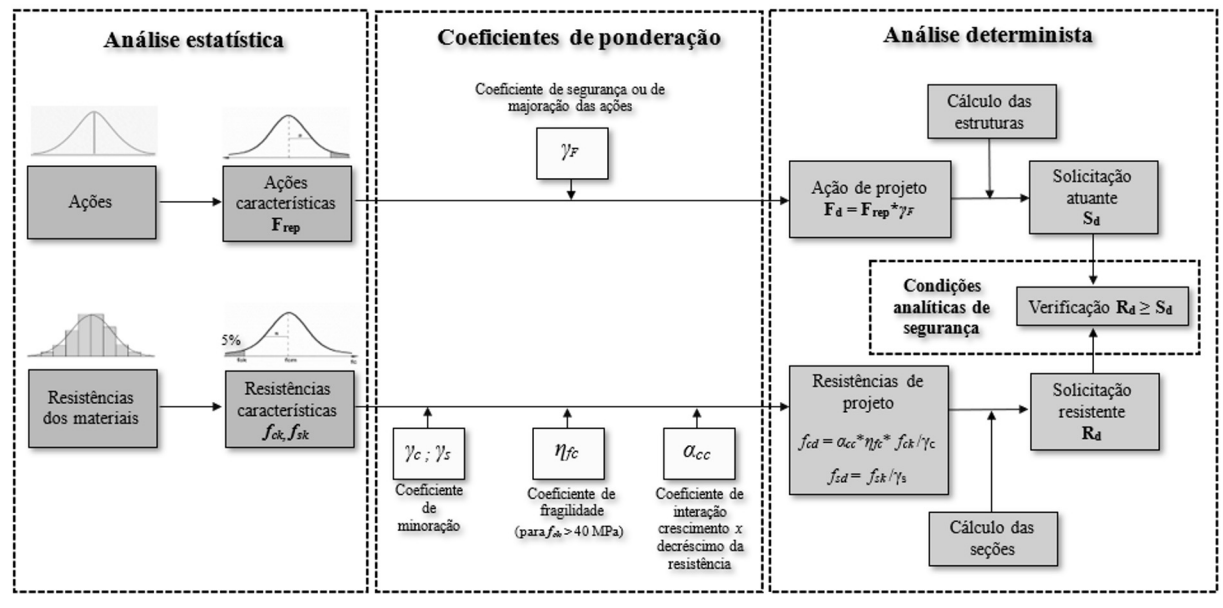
Análise estatística

Ações

Ações características $\mathbf{F_{rep}}$

5%

Resistências dos materiais

Resistências características $f_{ck}, f_{sk}$

Coeficientes de ponderação

Coeficiente de segurança ou de majoração das ações

$\gamma_F$

$\gamma_c\,;\,\gamma_S$

Coeficiente de minoração

$\eta_{fc}$

Coeficiente de fragilidade (para $f_{ck}$ > 40 MPa)

$\alpha_{cc}$

Coeficiente de interação crescimento $x$ decréscimo da resistência

Análise determinista

Cálculo das estruturas

Ação de projeto $\mathbf{F_d = F_{rep}*\gamma_F}$

Solicitação atuante $\mathbf{S_d}$

Condições analíticas de segurança

Verificação $\mathbf{R_d \geq S_d}$

Resistências de projeto

$f_{cd} = \alpha_{cc}*\eta_{fc}*\ f_{ck}/\gamma_c$

$f_{sd} = f_{sk}/\gamma_s$

Solicitação resistente $\mathbf{R_d}$

Cálculo das seções